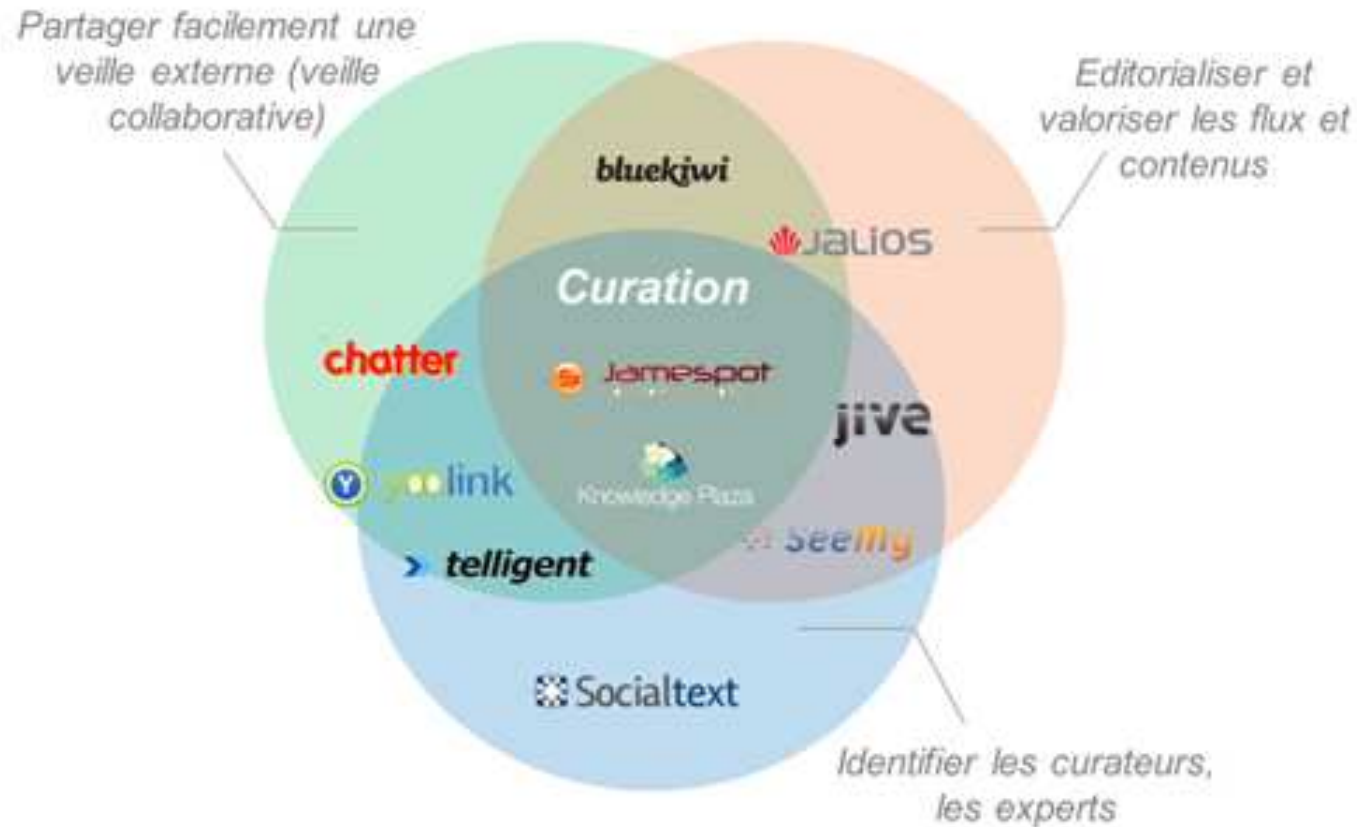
Partager facilement une veille externe (veille collaborative)

Editorialiser et valoriser les flux et contenus

bluekiwi

JALIOS

Curation

chatter

Jamespot

jive

yoolink

Knowledge Plaza

telligent

seemy

Socialtext

Identifier les curateurs, les experts